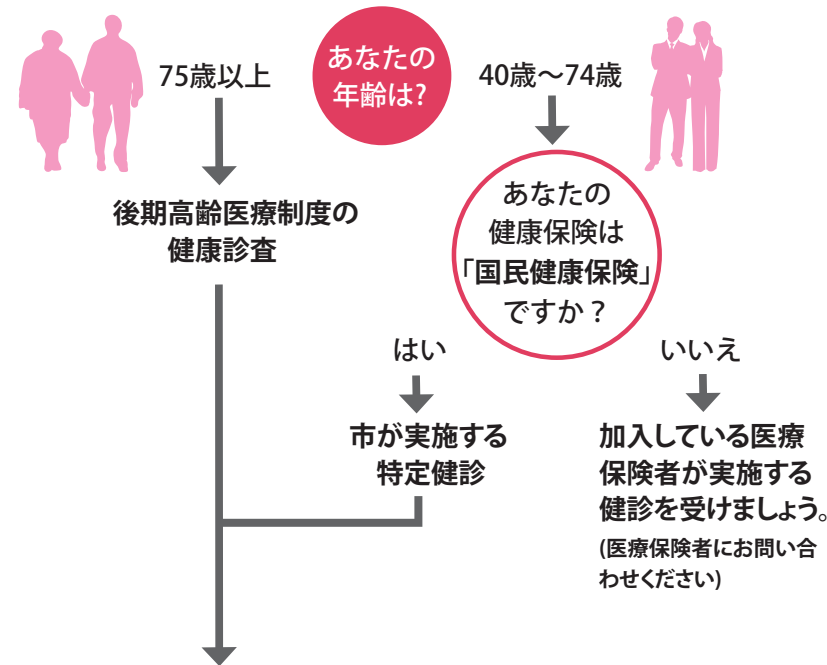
75歳以上

あなたの年齢は?

40歳～74歳

後期高齢医療制度の健康診査

あなたの健康保険は「国民健康保険」ですか？

はい

いいえ

市が実施する特定健診

加入している医療保険者が実施する健診を受けましょう。

(医療保険者にお問い合わせください)